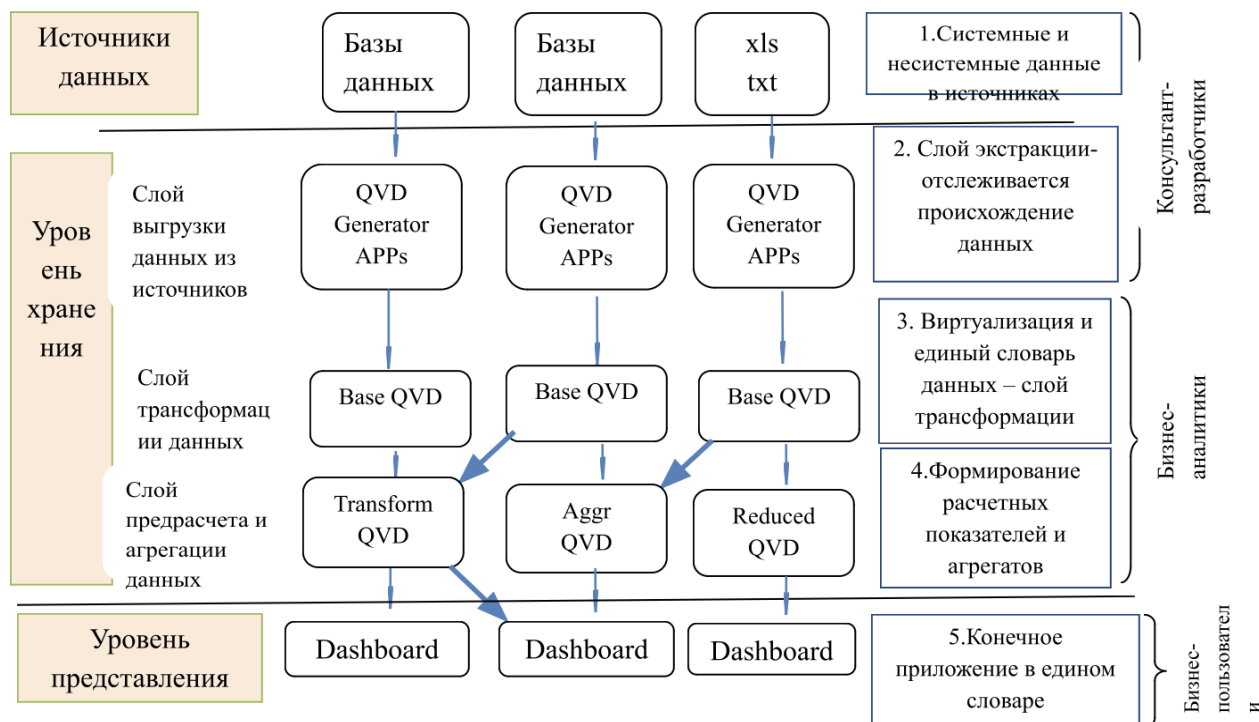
Источники данных

Базы данных

Базы данных

xls txt

1.Системные и несистемные данные в источниках

Консультант-разработчики

Уровень хранения

Слой выгрузки данных из источников

QVD Generator APPs

QVD Generator APPs

QVD Generator APPs

2. Слой экстракции-отслеживается происхождение данных

3. Виртуализация и единый словарь данных – слой трансформации

Слой трансформации данных

Base QVD

Base QVD

Base QVD

Бизнес-аналитики

Слой предрасчета и агрегации данных

Transform QVD

Aggr QVD

Reduced QVD

4.Формирование расчетных показателей и агрегатов

Уровень представления

Dashboard

Dashboard

Dashboard

5.Конечное приложение в едином словаре

Бизнес-пользователи